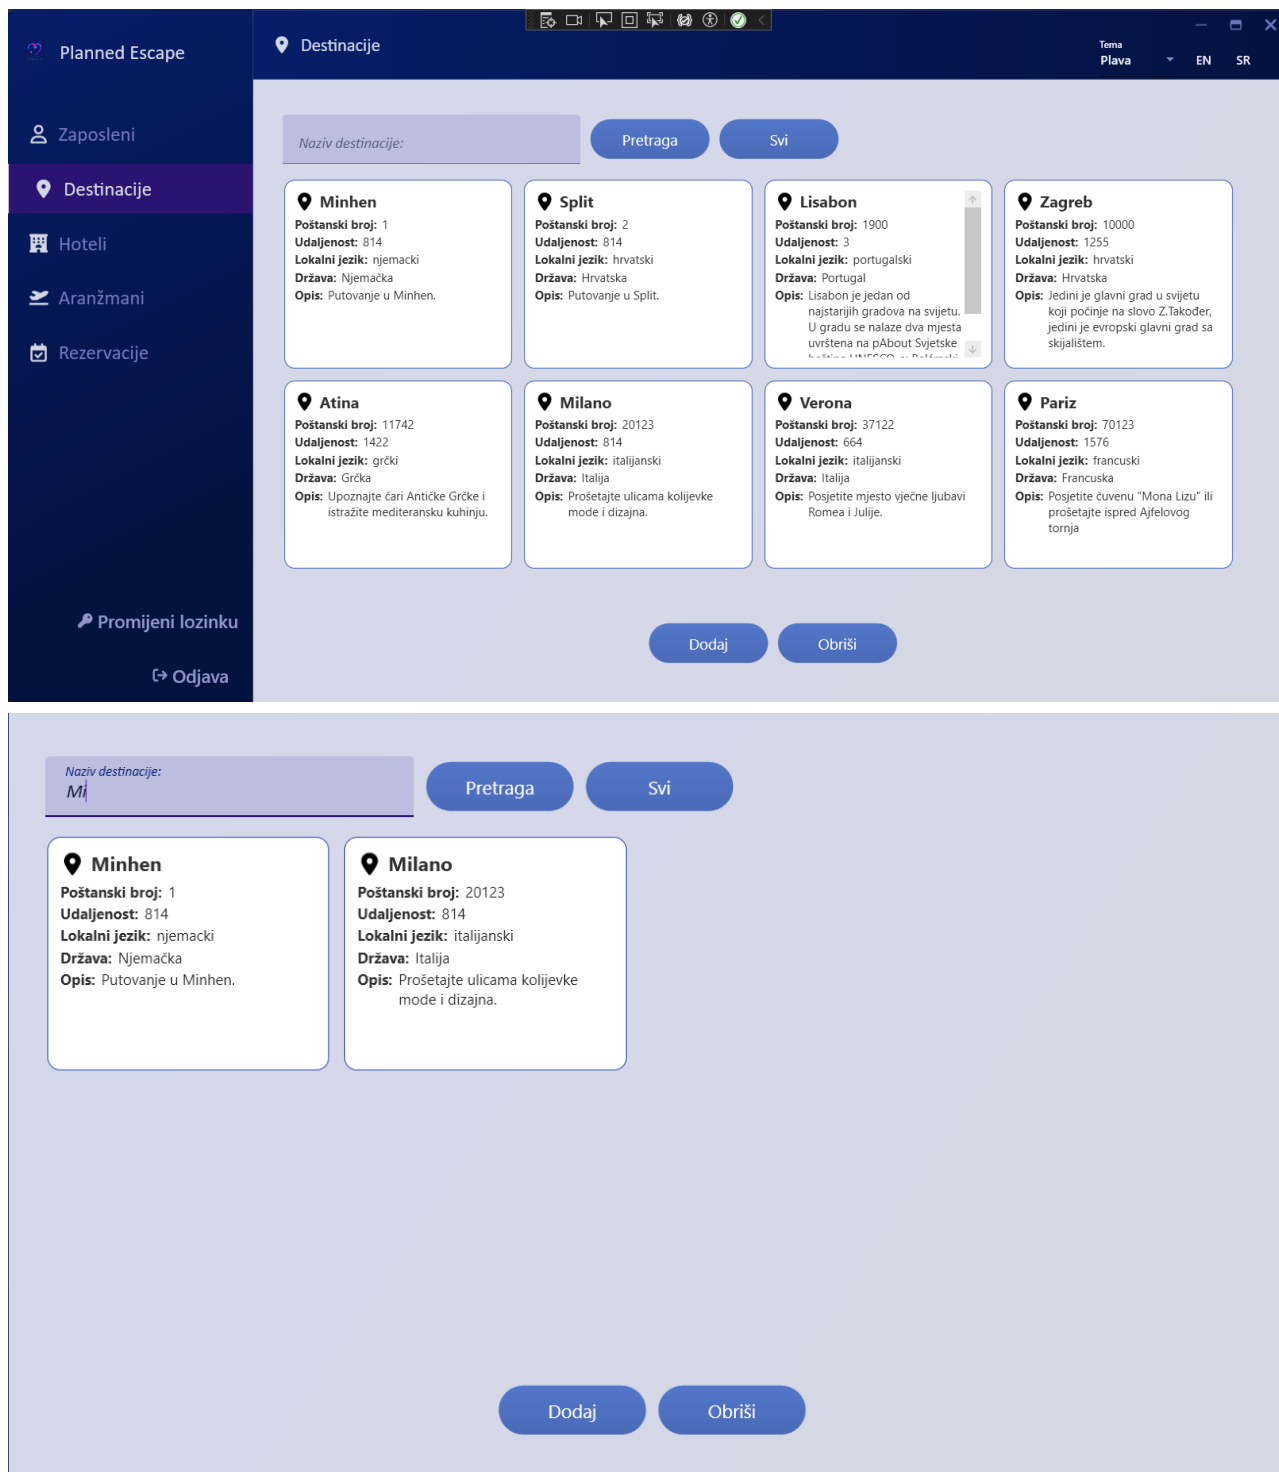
Planned Escape

Destinacije

Tema
Plava

EN SR

Zaposleni

Destinacije

Hoteli

Aranžmani

Rezervacije

Promijeni lozinku

Odjava

Naziv destinacije:

Pretraga

Svi

Minhen
Poštanski broj: 1
Udaljenost: 814
Lokalni jezik: njemacki
Država: Njemačka
Opis: Putovanje u Minhen.

Split
Poštanski broj: 2
Udaljenost: 814
Lokalni jezik: hrvatski
Država: Hrvatska
Opis: Putovanje u Split.

Lisabon
Poštanski broj: 1900
Udaljenost: 3
Lokalni jezik: portugalski
Država: Portugal
Opis: Lisabon je jedan od najstarijih gradova na svijetu. U gradu se nalaze dva mjesta uvrštena na pAbout Svjetske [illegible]

Zagreb
Poštanski broj: 10000
Udaljenost: 1255
Lokalni jezik: hrvatski
Država: Hrvatska
Opis: Jedini je glavni grad u svijetu koji počinje na slovo Z.Također, jedini je evropski glavni grad sa skijalištem.

Atina
Poštanski broj: 11742
Udaljenost: 1422
Lokalni jezik: grčki
Država: Grčka
Opis: Upoznajte čari Antičke Grčke i istražite mediteransku kuhinju.

Milano
Poštanski broj: 20123
Udaljenost: 814
Lokalni jezik: italijanski
Država: Italija
Opis: Prošetajte ulicama kolijevke mode i dizajna.

Verona
Poštanski broj: 37122
Udaljenost: 664
Lokalni jezik: italijanski
Država: Italija
Opis: Posjetite mjesto vječne ljubavi Romea i Julije.

Pariz
Poštanski broj: 70123
Udaljenost: 1576
Lokalni jezik: francuski
Država: Francuska
Opis: Posjetite čuvenu "Mona Lizu" ili prošetajte ispred Ajfelovog tornja

Dodaj

Obriši

Naziv destinacije:
Mi

Pretraga

Svi

Minhen
Poštanski broj: 1
Udaljenost: 814
Lokalni jezik: njemacki
Država: Njemačka
Opis: Putovanje u Minhen.

Milano
Poštanski broj: 20123
Udaljenost: 814
Lokalni jezik: italijanski
Država: Italija
Opis: Prošetajte ulicama kolijevke mode i dizajna.

Dodaj

Obriši